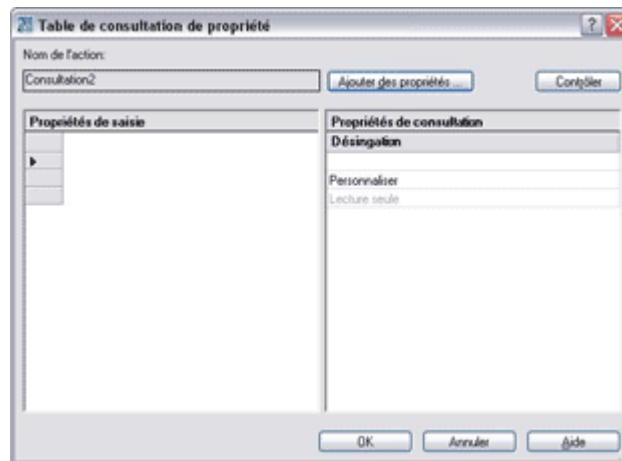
Table de consultation de propriété

Nom de l'action:

Consultation2

Ajouter des propriétés ...

Contrôler

Propriétés de saisie

Propriétés de consultation

Désignation

Personnaliser

Lecture seule

OK

Annuler

Aide